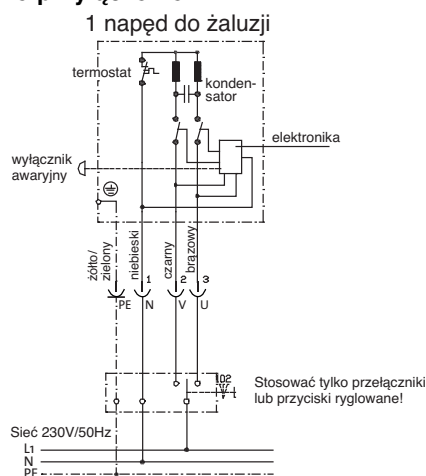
1 napęd do żaluzji

termostat

konden-sator

elektronika

wyłącznik awaryjny

żółto/zielony

niebieski

czarny

brązowy

1

2

3

PE

N

V

U

02

Stosować tylko przełączniki lub przyciski ryglowane!

Sieć 230V/50Hz

L1

N

PE